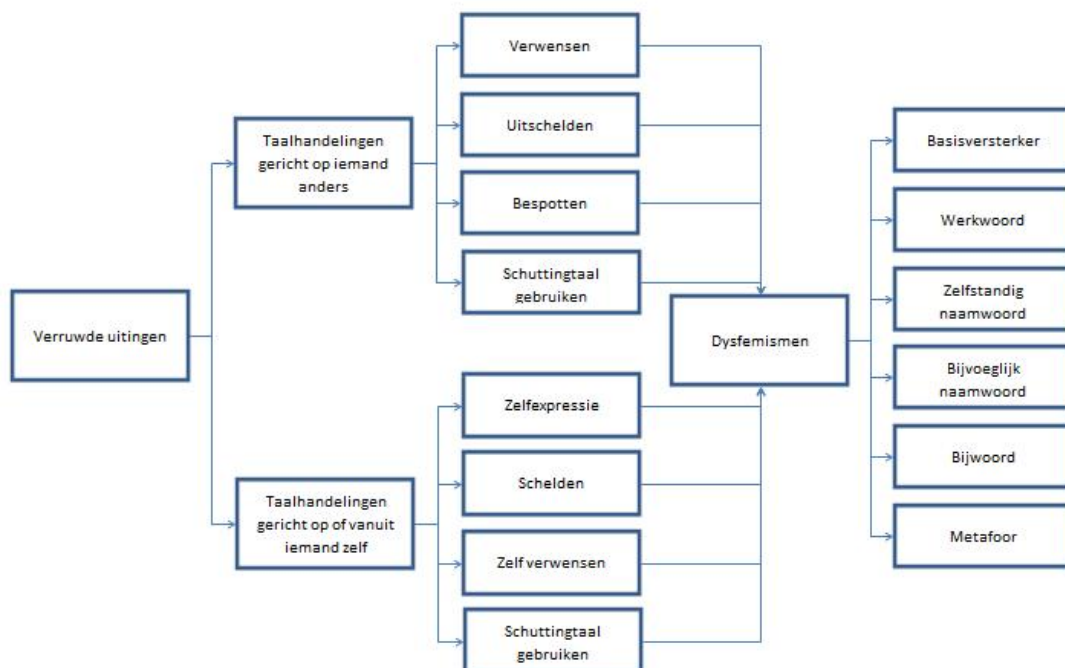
Verruwde uitingen

Taalhandelingen gericht op iemand anders

Verwensen

Uitschelden

Bespotten

Schuttingtaal gebruiken

Taalhandelingen gericht op of vanuit iemand zelf

Zelfexpressie

Schelden

Zelf verwensen

Schuttingtaal gebruiken

Dysfemismen

Basisversterker

Werkwoord

Zelfstandig naamwoord

Bijvoeglijk naamwoord

Bijwoord

Metafoor